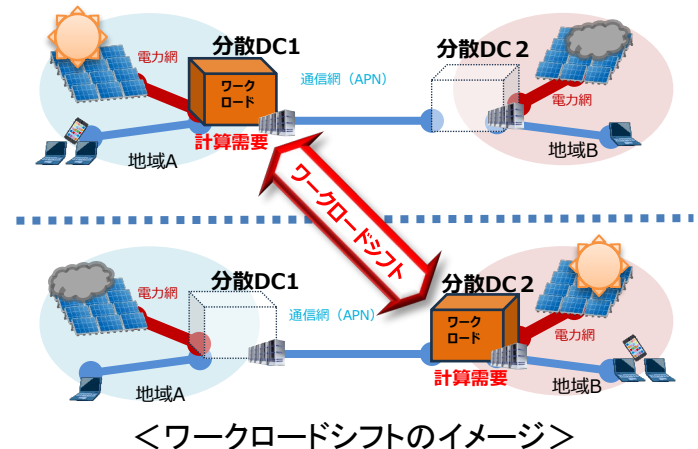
電力網

分散DC1

ワークロード

通信網（APN）

分散DC２

電力網

計算需要

地域A

地域B

ワークロードシフト

電力網

分散DC1

通信網（APN）

分散DC２

ワークロード

電力網

計算需要

地域A

地域B

＜ワークロードシフトのイメージ＞